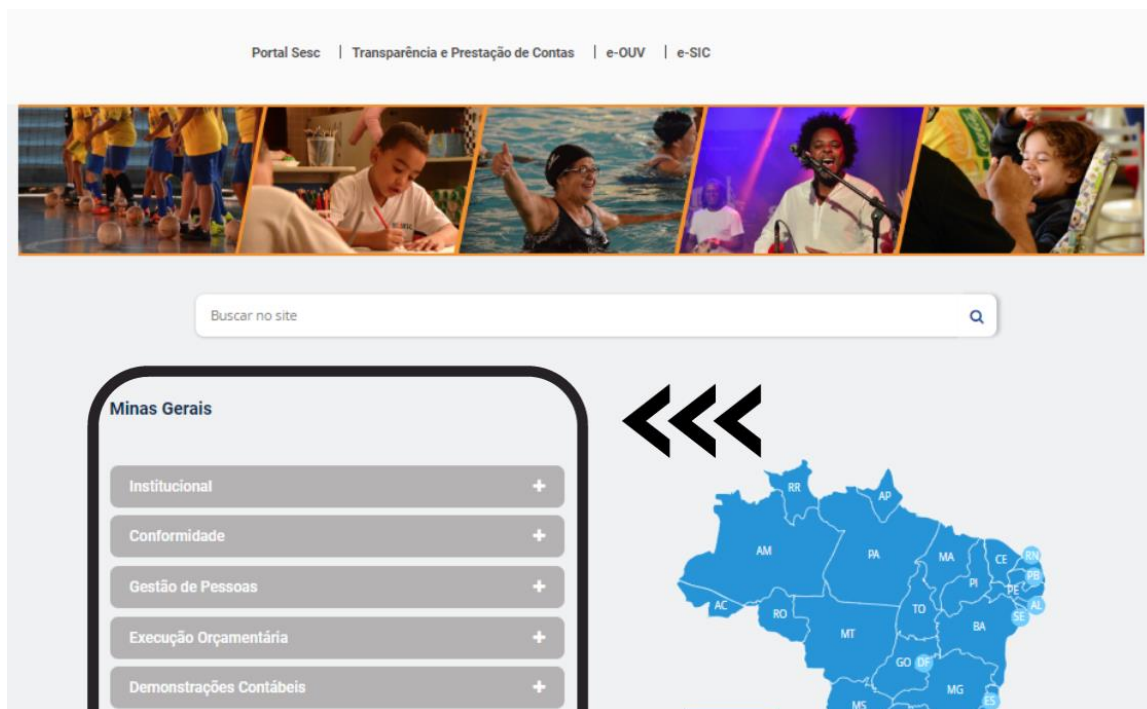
Portal Sesc | Transparência e Prestação de Contas | e-OUV | e-SIC

Buscar no site

Minas Gerais

Institucional +

Conformidade +

Gestão de Pessoas +

Execução Orçamentária +

Demonstrações Contábeis +

RR
AP
AM
PA
MA
CE
RN
PB
PI
PE
AL
SE
AC
RO
TO
BA
MT
GO
DF
MG
ES
MS